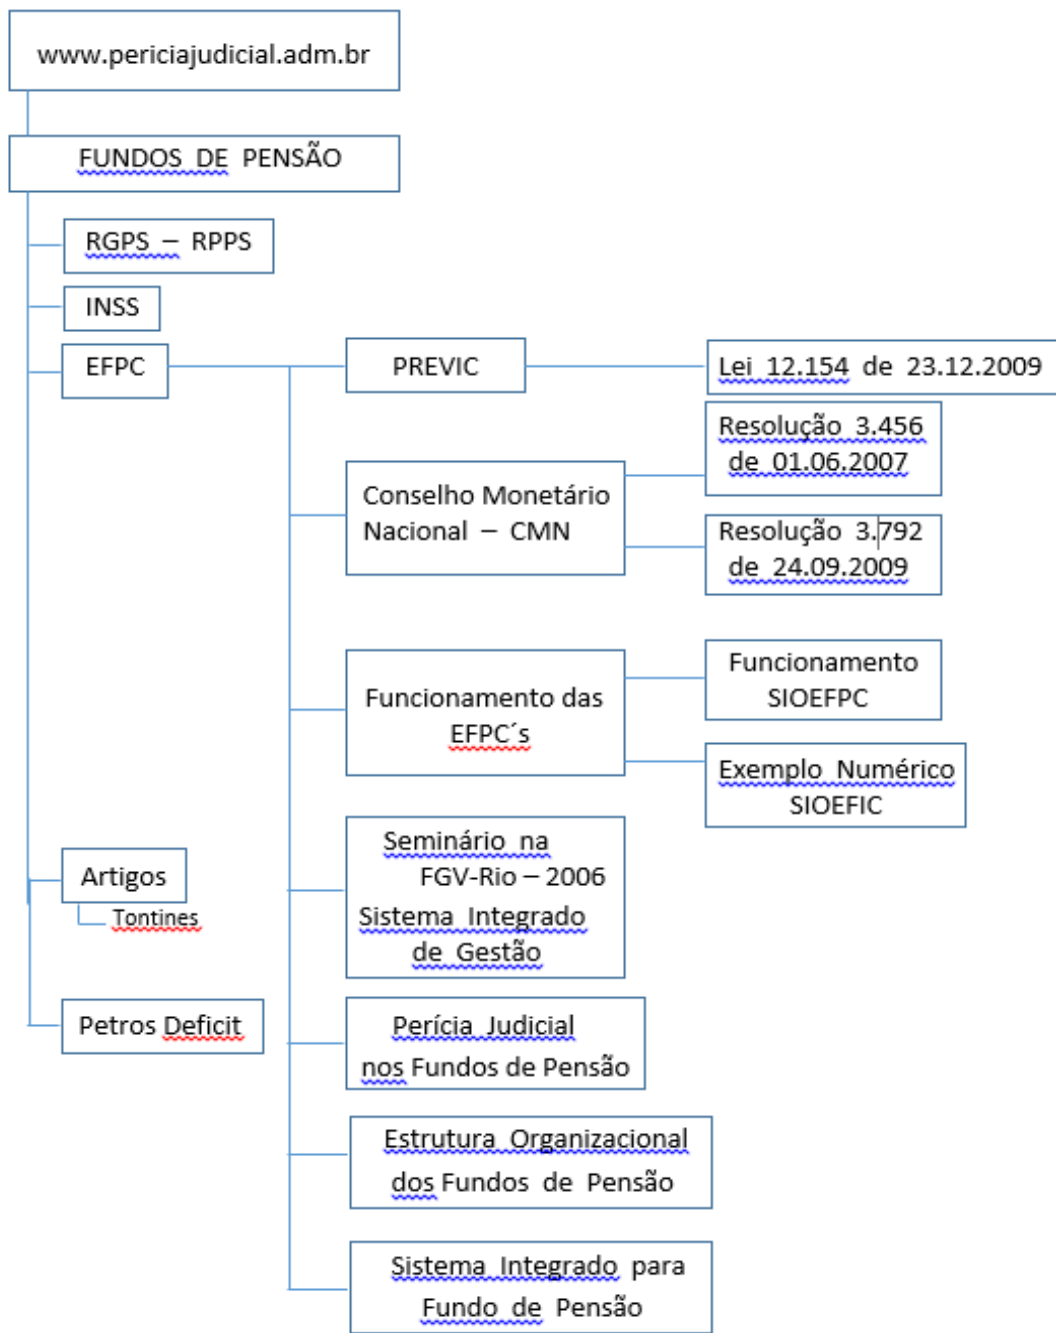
www.periciajudicial.adm.br

FUNDOS DE PENSÃO

RGPS – RPPS

INSS

EFPC

PREVIC

Lei 12.154 de 23.12.2009

Conselho Monetário Nacional – CMN

Resolução 3.456 de 01.06.2007

Resolução 3.792 de 24.09.2009

Funcionamento das EFPC´s

Funcionamento SIOEFPC

Exemplo Numérico SIOEFIC

Seminário na FGV-Rio – 2006 Sistema Integrado de Gestão

Artigos

Tontines

Petros Deficit

Perícia Judicial nos Fundos de Pensão

Estrutura Organizacional dos Fundos de Pensão

Sistema Integrado para Fundo de Pensão